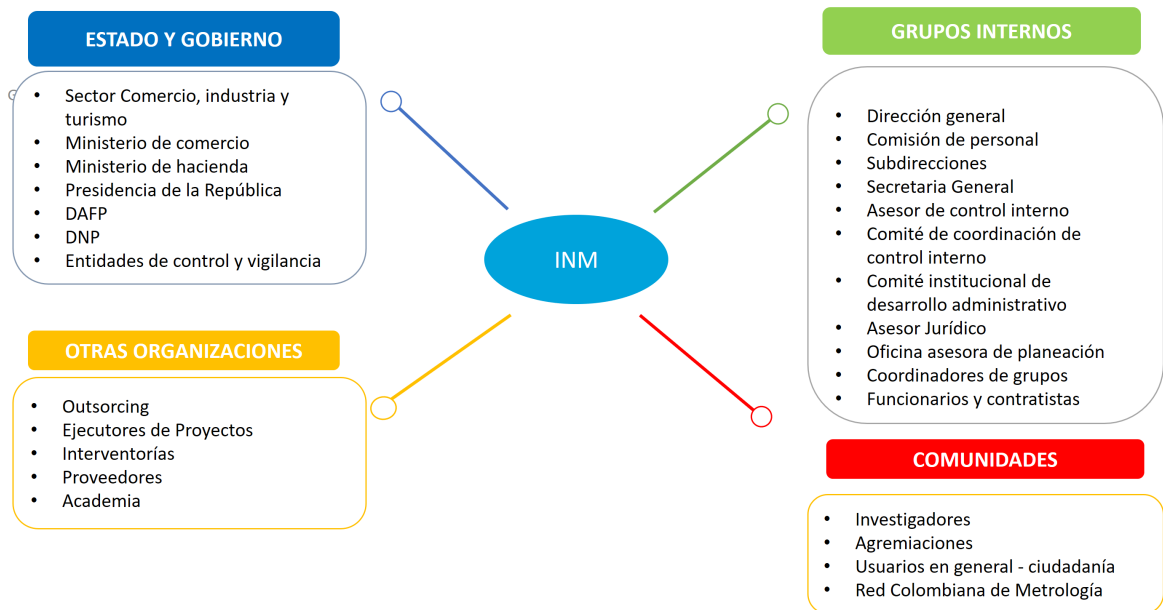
ESTADO Y GOBIERNO

- Sector Comercio, industria y turismo
- Ministerio de comercio
- Ministerio de hacienda
- Presidencia de la República
- DAFP
- DNP
- Entidades de control y vigilancia

GRUPOS INTERNOS

- Dirección general
- Comisión de personal
- Subdirecciones
- Secretaria General
- Asesor de control interno
- Comité de coordinación de control interno
- Comité institucional de desarrollo administrativo
- Asesor Jurídico
- Oficina asesora de planeación
- Coordinadores de grupos
- Funcionarios y contratistas

INM

OTRAS ORGANIZACIONES

- Outsorcing
- Ejecutores de Proyectos
- Interventorías
- Proveedores
- Academia

COMUNIDADES

- Investigadores
- Agremiaciones
- Usuarios en general - ciudadanía
- Red Colombiana de Metrología